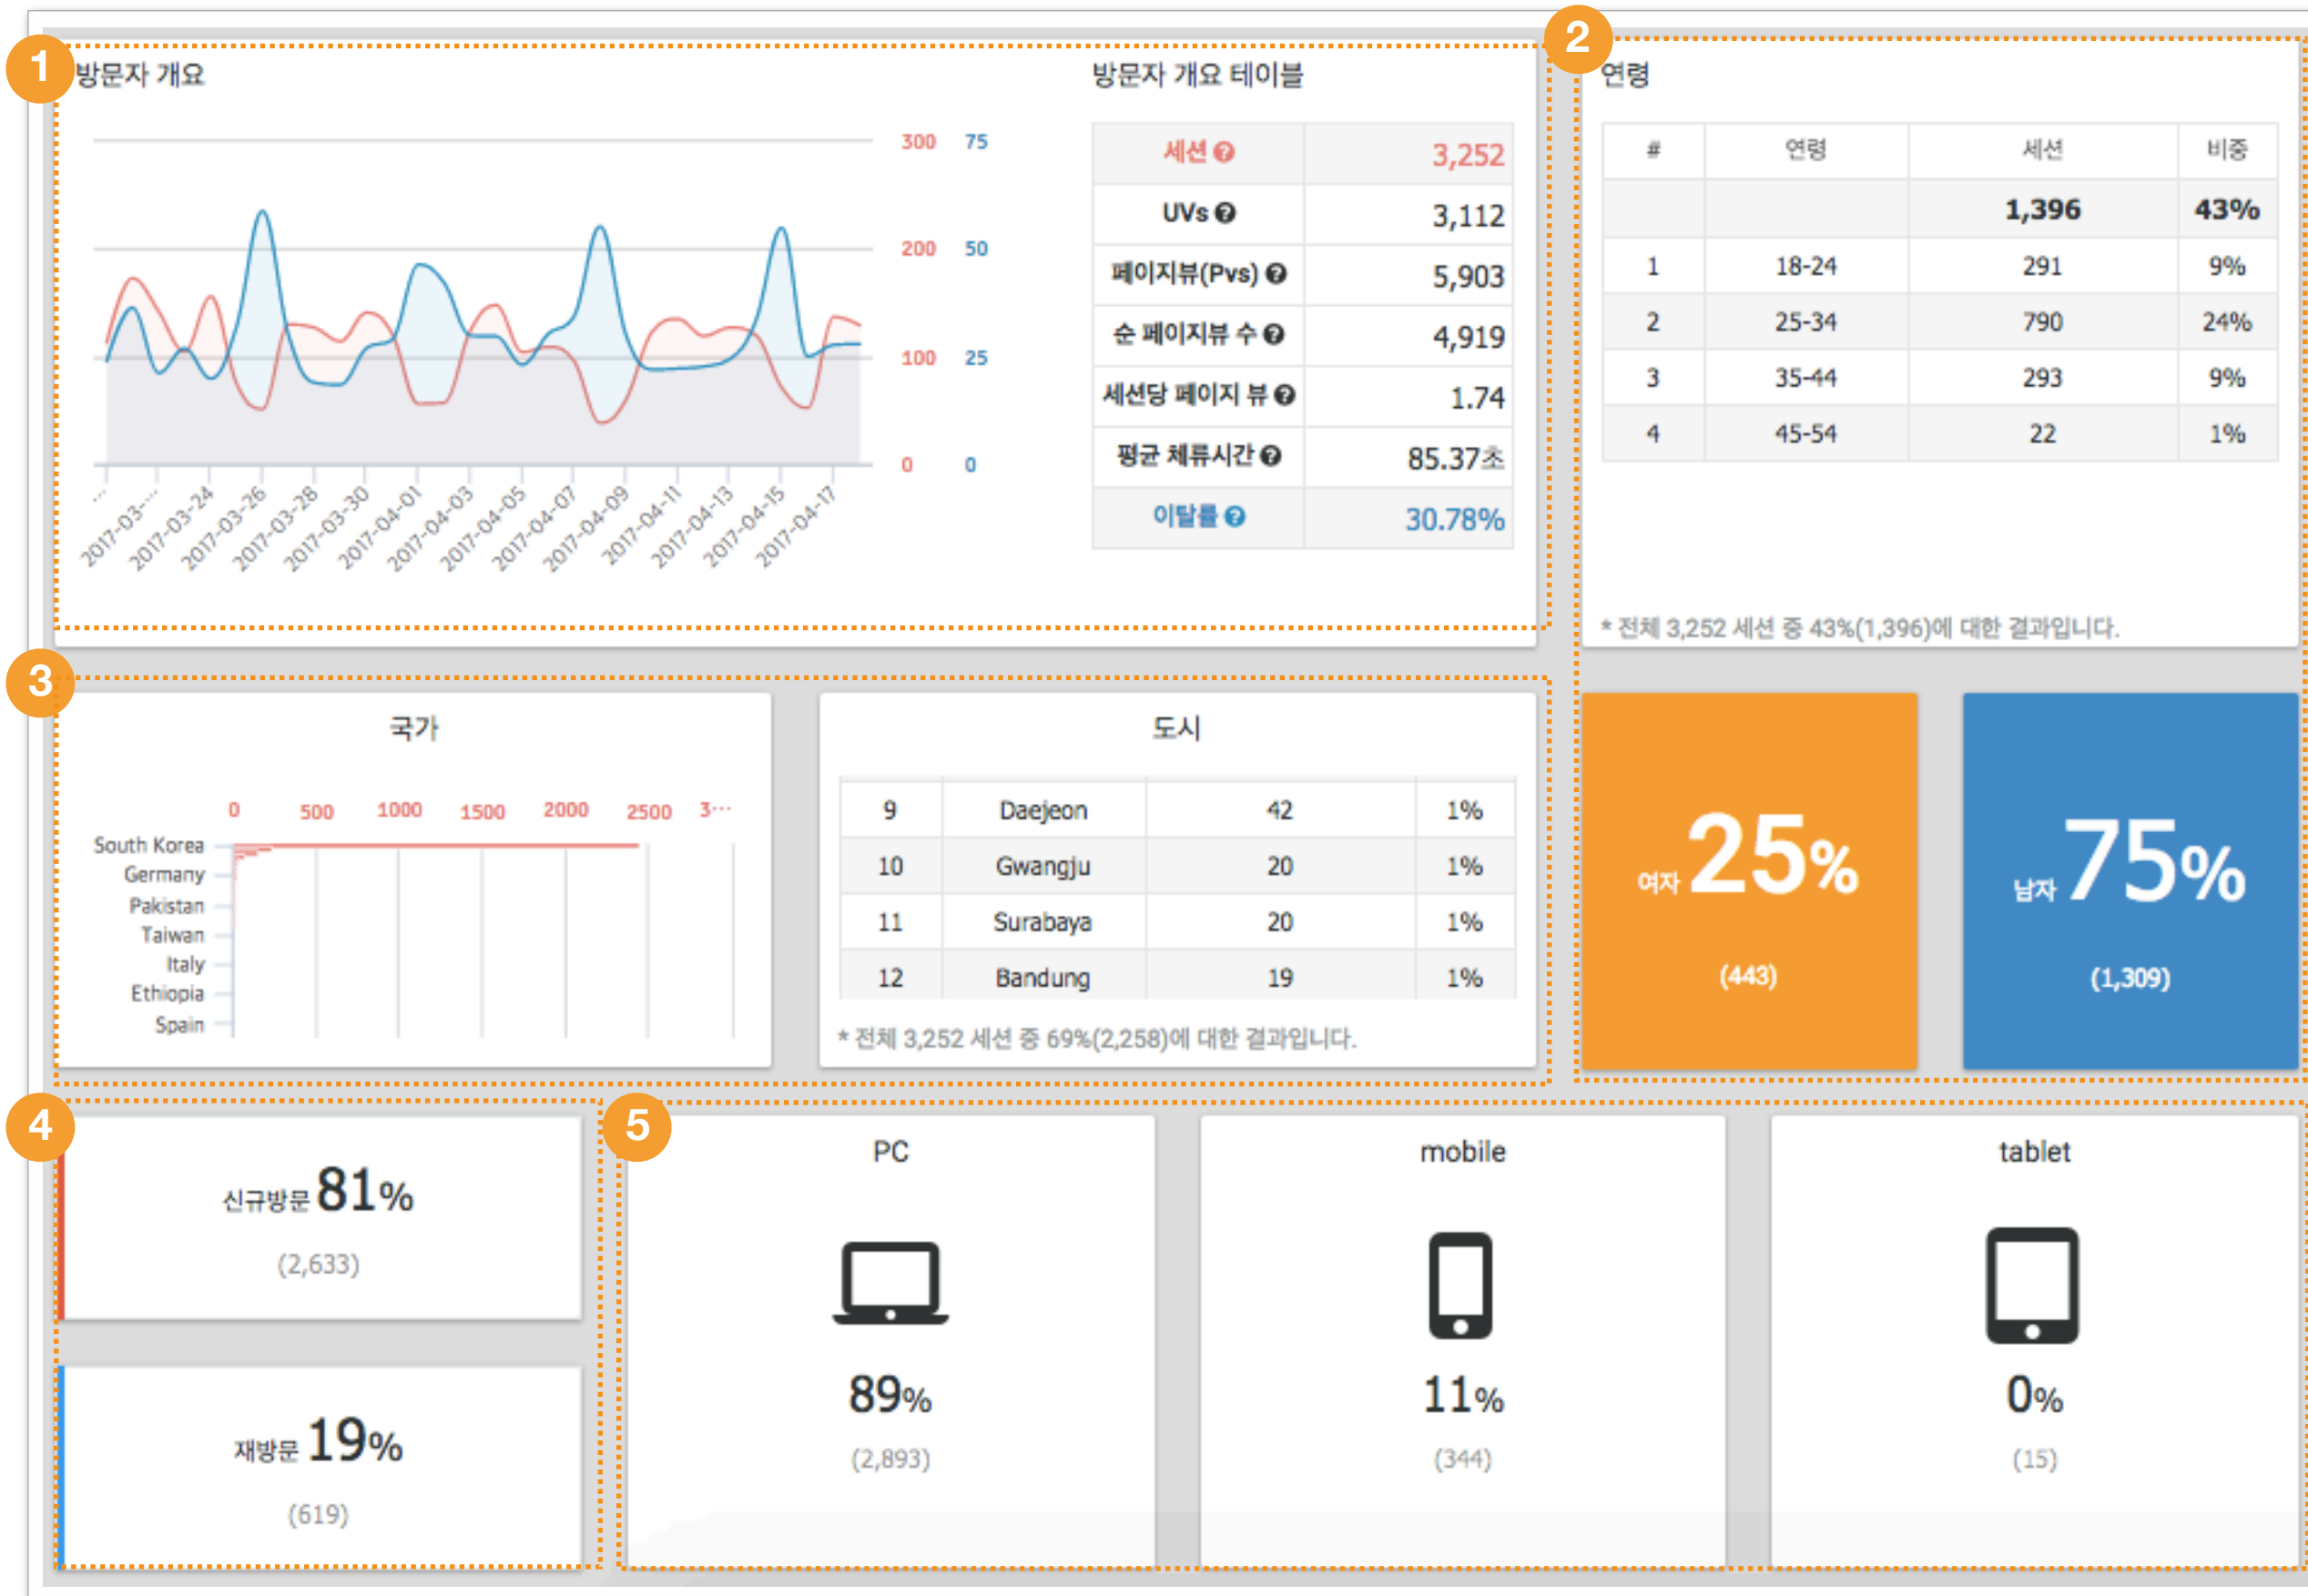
1 방문자 개요

300 75
200 50
100 25
0 0

2017-03-... 2017-03-24 2017-03-26 2017-03-28 2017-03-30 2017-04-01 2017-04-03 2017-04-05 2017-04-07 2017-04-09 2017-04-11 2017-04-13 2017-04-15 2017-04-17

방문자 개요 테이블

| | |
|---|---|
| 세션 | 3,252 |
| UVs | 3,112 |
| 페이지뷰(Pvs) | 5,903 |
| 순 페이지뷰 수 | 4,919 |
| 세션당 페이지 뷰 | 1.74 |
| 평균 체류시간 | 85.37초 |
| 이탈률 | 30.78% |

2 연령

| # | 연령 | 세션 | 비중 |
|---|---|---|---|
| | | 1,396 | 43% |
| 1 | 18-24 | 291 | 9% |
| 2 | 25-34 | 790 | 24% |
| 3 | 35-44 | 293 | 9% |
| 4 | 45-54 | 22 | 1% |

* 전체 3,252 세션 중 43%(1,396)에 대한 결과입니다.

3 국가

0 500 1000 1500 2000 2500 3···

South Korea
Germany
Pakistan
Taiwan
Italy
Ethiopia
Spain

도시

| | | | |
|---|---|---|---|
| 9 | Daejeon | 42 | 1% |
| 10 | Gwangju | 20 | 1% |
| 11 | Surabaya | 20 | 1% |
| 12 | Bandung | 19 | 1% |

* 전체 3,252 세션 중 69%(2,258)에 대한 결과입니다.

여자 25%
(443)

남자 75%
(1,309)

4 신규방문 81%
(2,633)

재방문 19%
(619)

5 PC
89%
(2,893)

mobile
11%
(344)

tablet
0%
(15)